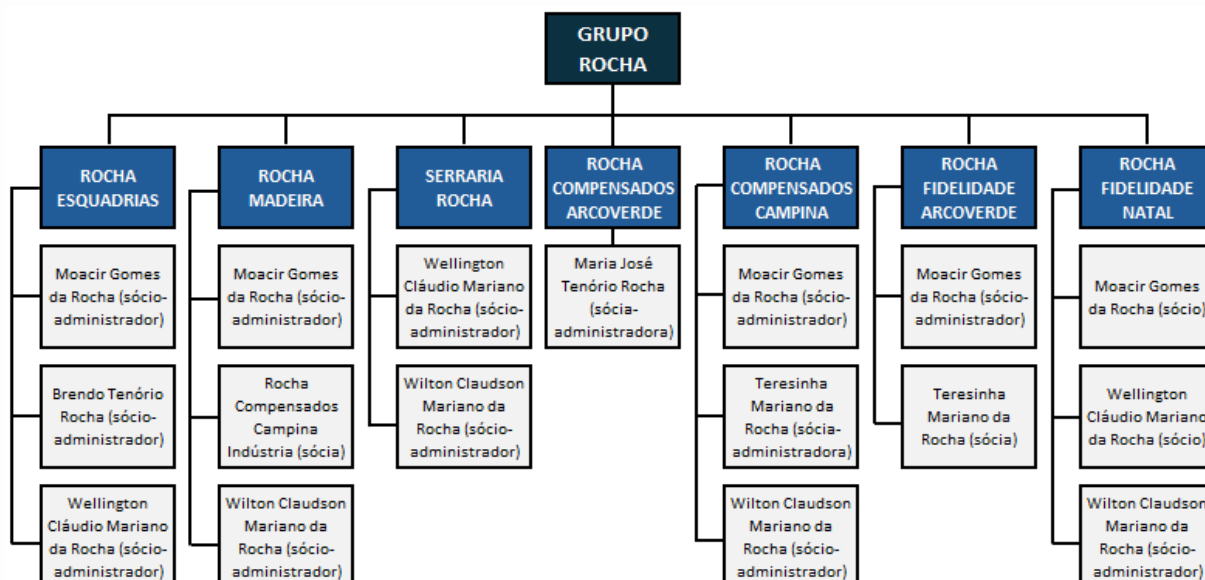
GRUPO ROCHA

ROCHA ESQUADRIAS

Moacir Gomes da Rocha (sócio-administrador)

Brendo Tenório Rocha (sócio-administrador)

Wellington Cláudio Mariano da Rocha (sócio-administrador)

ROCHA MADEIRA

Moacir Gomes da Rocha (sócio-administrador)

Rocha Compensados Campina Indústria (sócia)

Wilton Claudson Mariano da Rocha (sócio-administrador)

SERRARIA ROCHA

Wellington Cláudio Mariano da Rocha (sócio-administrador)

Wilton Claudson Mariano da Rocha (sócio-administrador)

ROCHA COMPENSADOS ARCOVERDE

Maria José Tenório Rocha (sócia-administradora)

ROCHA COMPENSADOS CAMPINA

Moacir Gomes da Rocha (sócio-administrador)

Teresinha Mariano da Rocha (sócia-administradora)

Wilton Claudson Mariano da Rocha (sócio-administrador)

ROCHA FIDELIDADE ARCOVERDE

Moacir Gomes da Rocha (sócio-administrador)

Teresinha Mariano da Rocha (sócia)

ROCHA FIDELIDADE NATAL

Moacir Gomes da Rocha (sócio)

Wellington Cláudio Mariano da Rocha (sócio)

Wilton Claudson Mariano da Rocha (sócio-administrador)